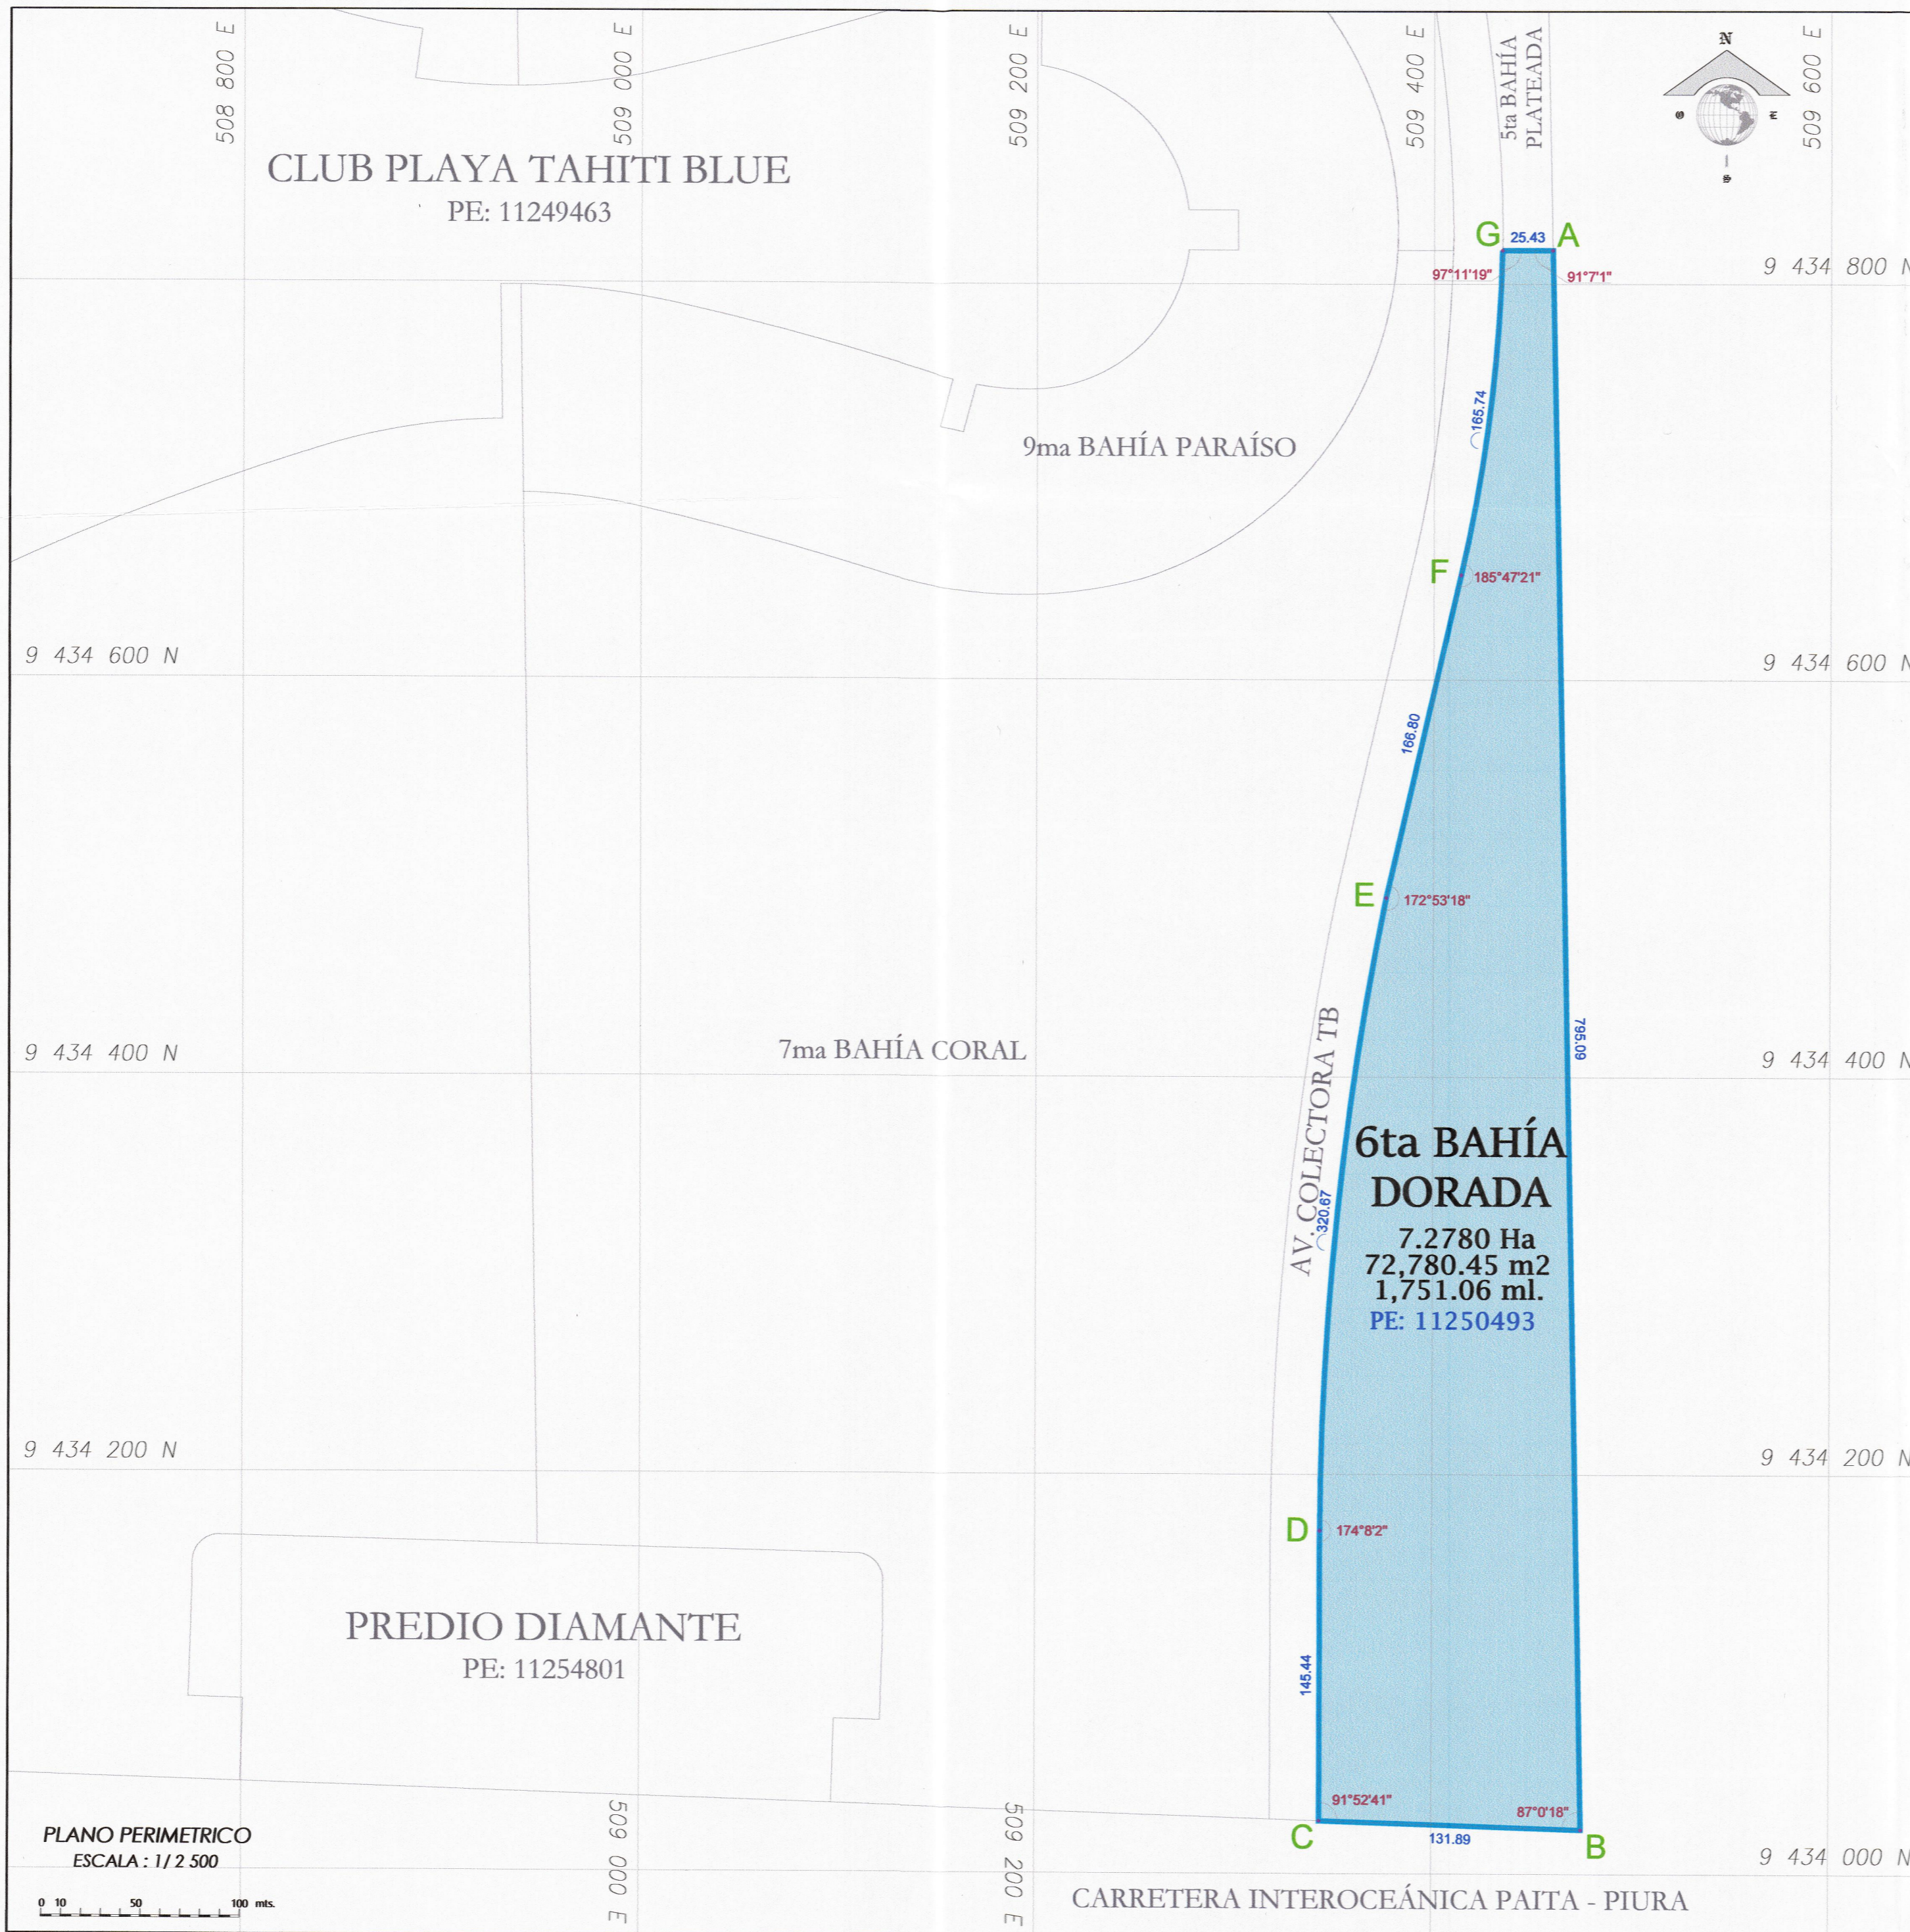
508 800 E
509 000 E
509 200 E
509 400 E
5ta BAHÍA PLATEADA
N
509 600 E

CLUB PLAYA TAHITI BLUE
PE: 11249463

G 25.43 A
97°11'19"
91°7'1"
9 434 800 N

165.74

9ma BAHÍA PARAÍSO

F 185°47'21"

9 434 600 N
9 434 600 N

166.80

E 172°53'18"

795.09

9 434 400 N
7ma BAHÍA CORAL
AV. COLECTORA TB
9 434 400 N

6ta BAHÍA DORADA
7.2780 Ha
72,780.45 m2
1,751.06 ml.
PE: 11250493

320.67

9 434 200 N
9 434 200 N

D 174°8'2"

PREDIO DIAMANTE
PE: 11254801

145.44

91°52'41"
87°0'18"
C
131.89
B

PLANO PERIMETRICO
ESCALA : 1/ 2 500
0 10 50 100 mts.

509 000 E
509 200 E
9 434 000 N

CARRETERA INTEROCEÁNICA PAITA - PIURA